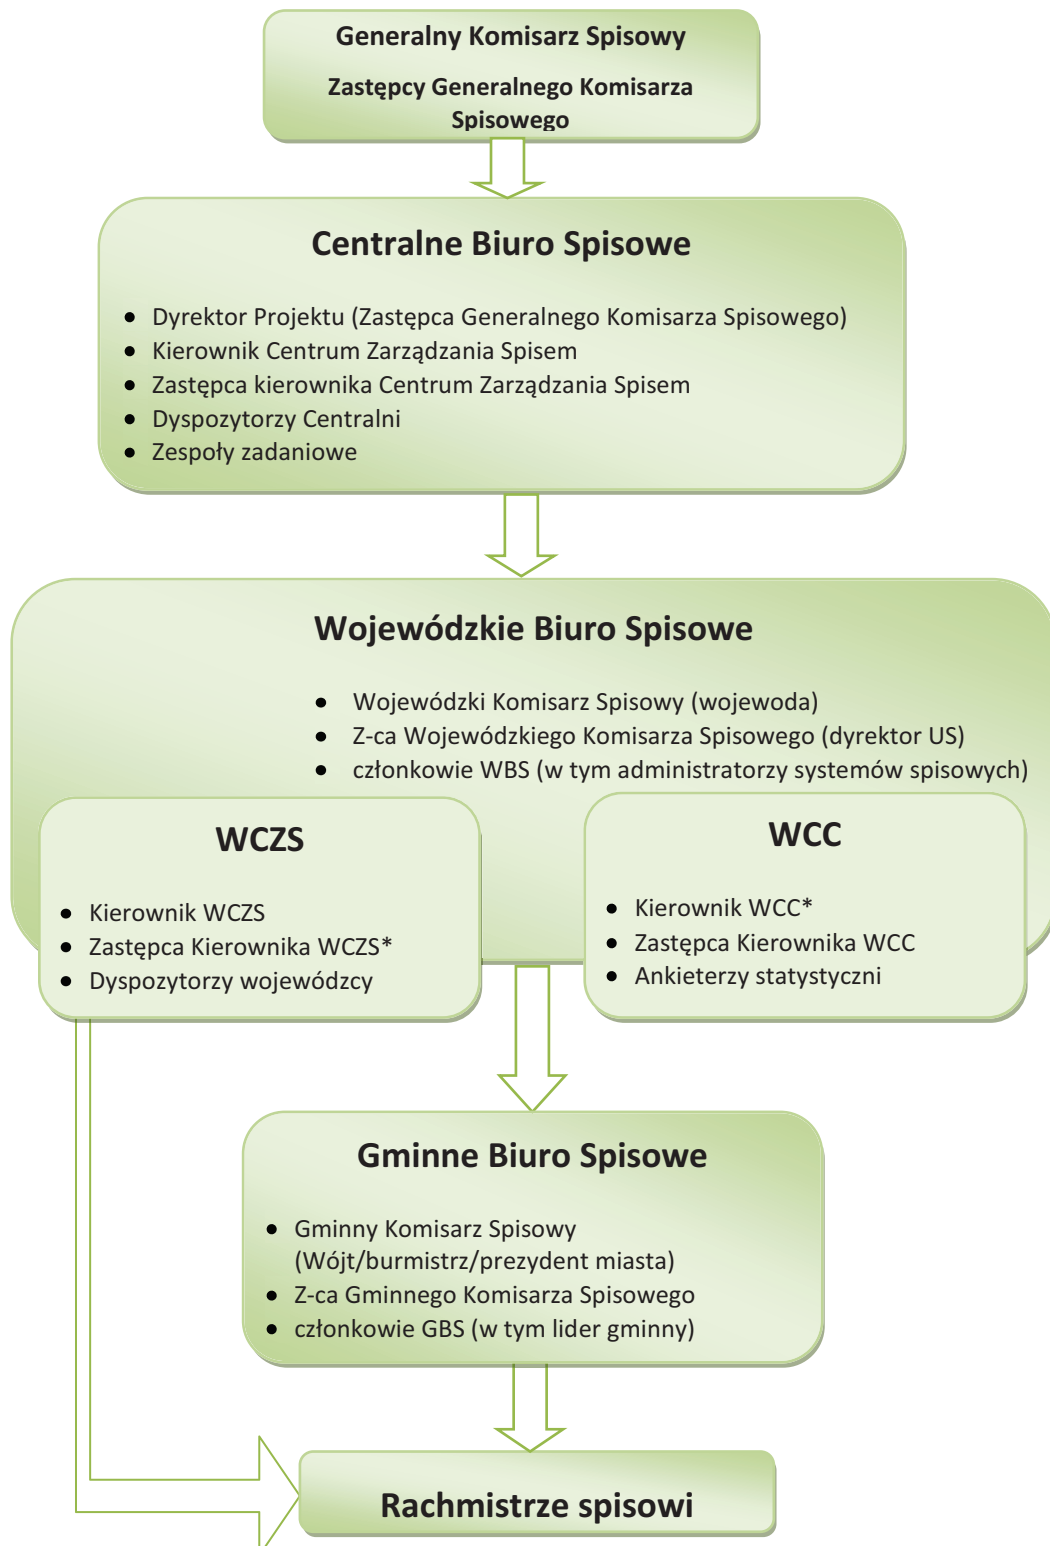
Generalny Komisarz Spisowy

Zastępcy Generalnego Komisarza Spisowego

Centralne Biuro Spisowe

- Dyrektor Projektu (Zastępca Generalnego Komisarza Spisowego)
- Kierownik Centrum Zarządzania Spisem
- Zastępca kierownika Centrum Zarządzania Spisem
- Dyspozytorzy Centralni
- Zespoły zadaniowe

Wojewódzkie Biuro Spisowe

- Wojewódzki Komisarz Spisowy (wojewoda)
- Z-ca Wojewódzkiego Komisarza Spisowego (dyrektor US)
- członkowie WBS (w tym administratorzy systemów spisowych)

WCZS

- Kierownik WCZS
- Zastępca Kierownika WCZS*
- Dyspozytorzy wojewódzcy

WCC

- Kierownik WCC*
- Zastępca Kierownika WCC
- Ankieterzy statystyczni

Gminne Biuro Spisowe

- Gminny Komisarz Spisowy (Wójt/burmistrz/prezydent miasta)
- Z-ca Gminnego Komisarza Spisowego
- członkowie GBS (w tym lider gminny)

Rachmistrze spisowi